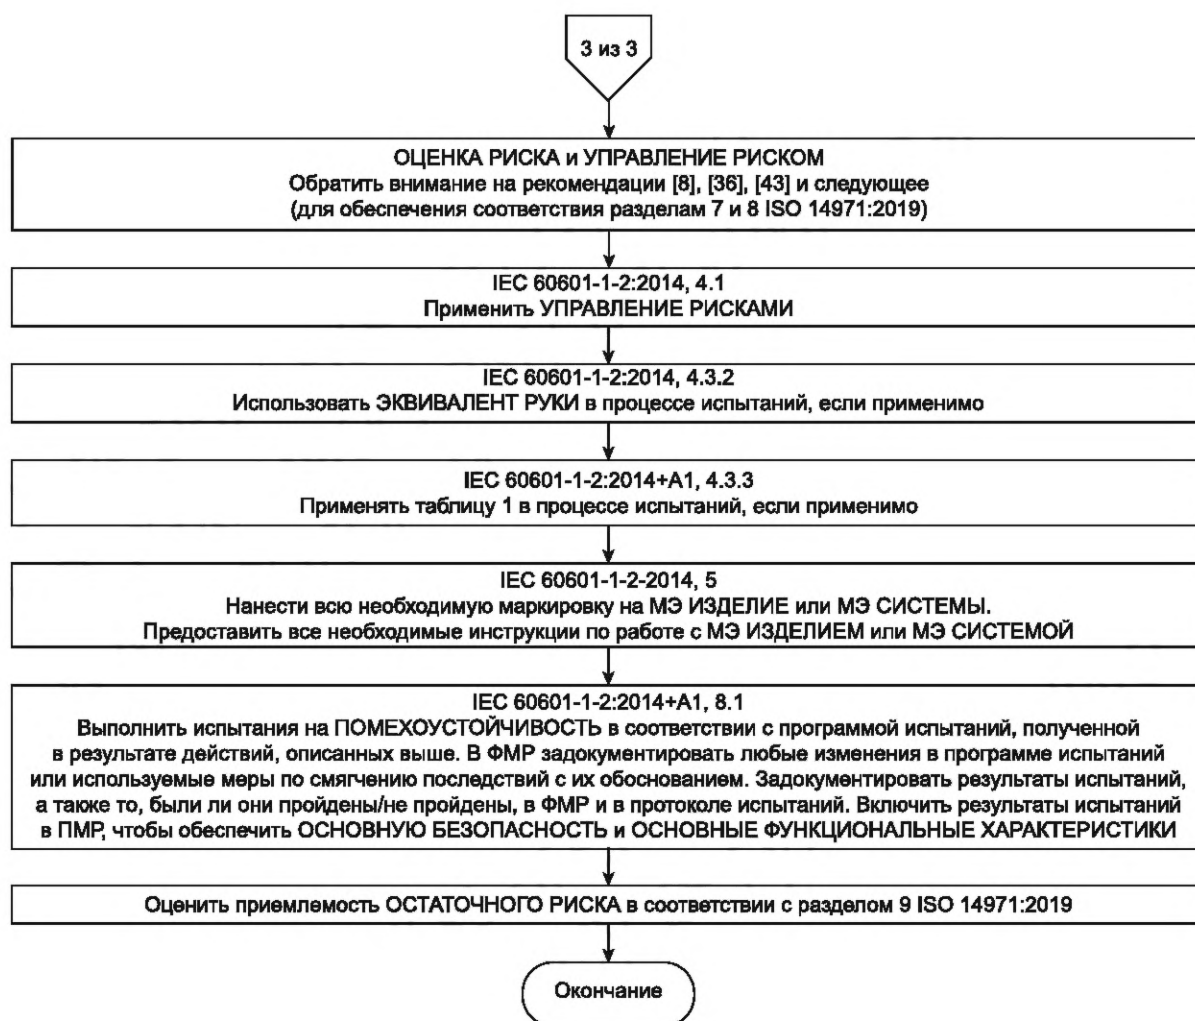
3 из 3

ОЦЕНКА РИСКА и УПРАВЛЕНИЕ РИСКОМ
Обратить внимание на рекомендации [8], [36], [43] и следующее
(для обеспечения соответствия разделам 7 и 8 ISO 14971:2019)

IEC 60601-1-2:2014, 4.1
Применить УПРАВЛЕНИЕ РИСКАМИ

IEC 60601-1-2:2014, 4.3.2
Использовать ЭКВИВАЛЕНТ РУКИ в процессе испытаний, если применимо

IEC 60601-1-2:2014+A1, 4.3.3
Применять таблицу 1 в процессе испытаний, если применимо

IEC 60601-1-2-2014, 5
Нанести всю необходимую маркировку на МЭ ИЗДЕЛИЕ или МЭ СИСТЕМЫ.
Предоставить все необходимые инструкции по работе с МЭ ИЗДЕЛИЕМ или МЭ СИСТЕМОЙ

IEC 60601-1-2:2014+A1, 8.1
Выполнить испытания на ПОМЕХОУСТОЙЧИВОСТЬ в соответствии с программой испытаний, полученной в результате действий, описанных выше. В ФМР задокументировать любые изменения в программе испытаний или используемые меры по смягчению последствий с их обоснованием. Задокументировать результаты испытаний, а также то, были ли они пройдены/не пройдены, в ФМР и в протоколе испытаний. Включить результаты испытаний в ПМР, чтобы обеспечить ОСНОВНУЮ БЕЗОПАСНОСТЬ и ОСНОВНЫЕ ФУНКЦИОНАЛЬНЫЕ ХАРАКТЕРИСТИКИ

Оценить приемлемость ОСТАТОЧНОГО РИСКА в соответствии с разделом 9 ISO 14971:2019

Окончание